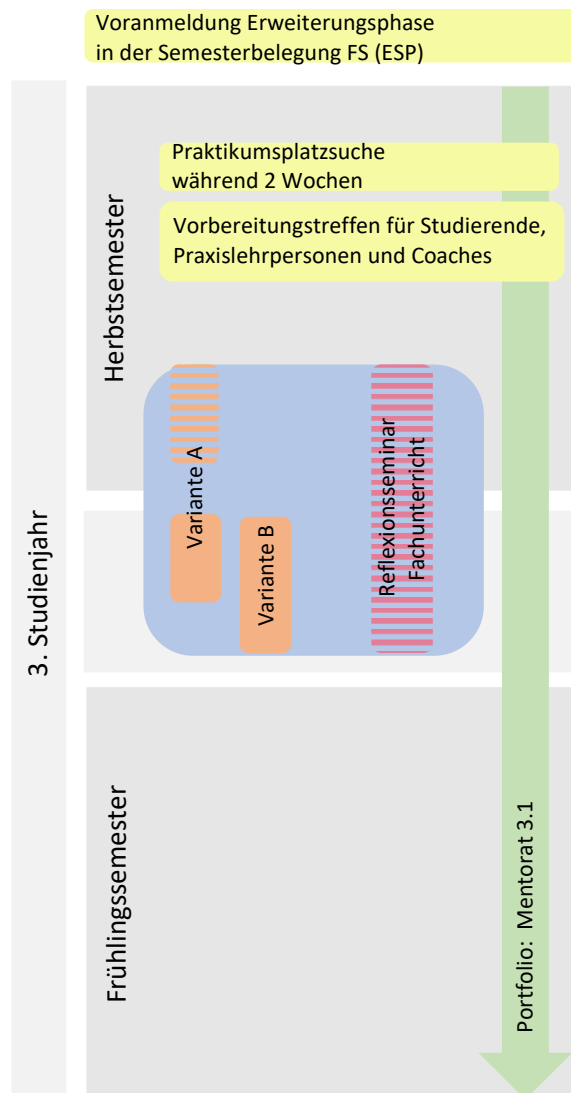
Voranmeldung Erweiterungsphase in der Semesterbelegung FS (ESP)

3. Studienjahr

Herbstsemester

Praktikumsplatzsuche während 2 Wochen

Vorbereitungstreffen für Studierende, Praxislehrpersonen und Coaches

Variante A

Variante B

Reflexionsseminar Fachunterricht

Frühlingssemester

Portfolio: Mentorat 3.1